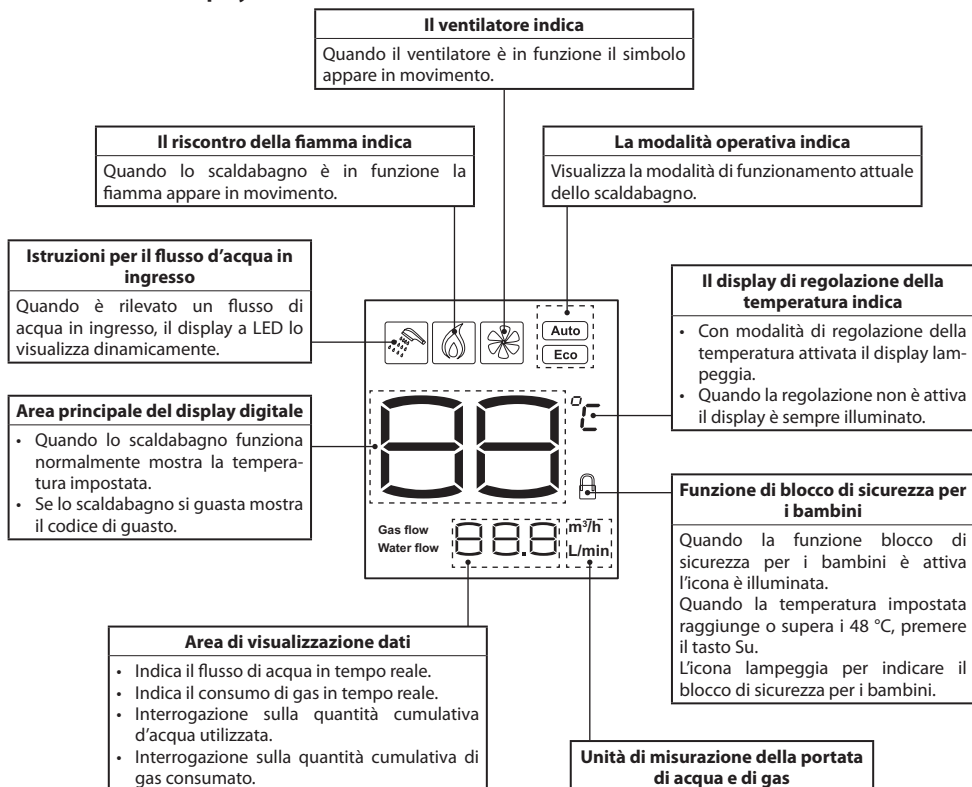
**Il ventilatore indica**

Quando il ventilatore è in funzione il simbolo appare in movimento.

**Il riscontro della fiamma indica**

Quando lo scaldabagno è in funzione la fiamma appare in movimento.

**La modalità operativa indica**

Visualizza la modalità di funzionamento attuale dello scaldabagno.

**Istruzioni per il flusso d'acqua in ingresso**

Quando è rilevato un flusso di acqua in ingresso, il display a LED lo visualizza dinamicamente.

Auto

Eco

**Il display di regolazione della temperatura indica**

- Con modalità di regolazione della temperatura attivata il display lampeggia.
- Quando la regolazione non è attiva il display è sempre illuminato.

**Area principale del display digitale**

- Quando lo scaldabagno funziona normalmente mostra la temperatura impostata.
- Se lo scaldabagno si guasta mostra il codice di guasto.

°C

**Funzione di blocco di sicurezza per i bambini**

Quando la funzione blocco di sicurezza per i bambini è attiva l'icona è illuminata.
Quando la temperatura impostata raggiunge o supera i 48 °C, premere il tasto Su.
L'icona lampeggia per indicare il blocco di sicurezza per i bambini.

Gas flow
Water flow

$m^3/h$
L/min

**Area di visualizzazione dati**

- Indica il flusso di acqua in tempo reale.
- Indica il consumo di gas in tempo reale.
- Interrogazione sulla quantità cumulativa d'acqua utilizzata.
- Interrogazione sulla quantità cumulativa di gas consumato.

**Unità di misurazione della portata di acqua e di gas**